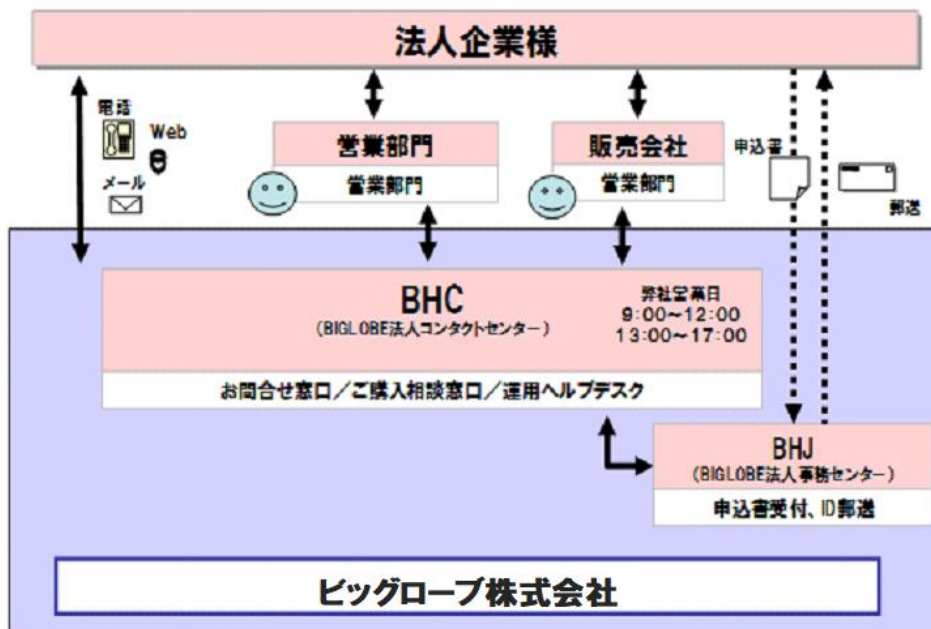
法人企業様

電話

Web

メール

営業部門

営業部門

販売会社

営業部門

申込書

郵送

BHC
(BIGLOBE法人コンタクトセンター)

弊社営業日
9:00~12:00
13:00~17:00

お問合せ窓口/ご購入相談窓口/運用ヘルプデスク

BHJ
(BIGLOBE法人事務センター)

申込書受付、ID郵送

ビッグローブ株式会社